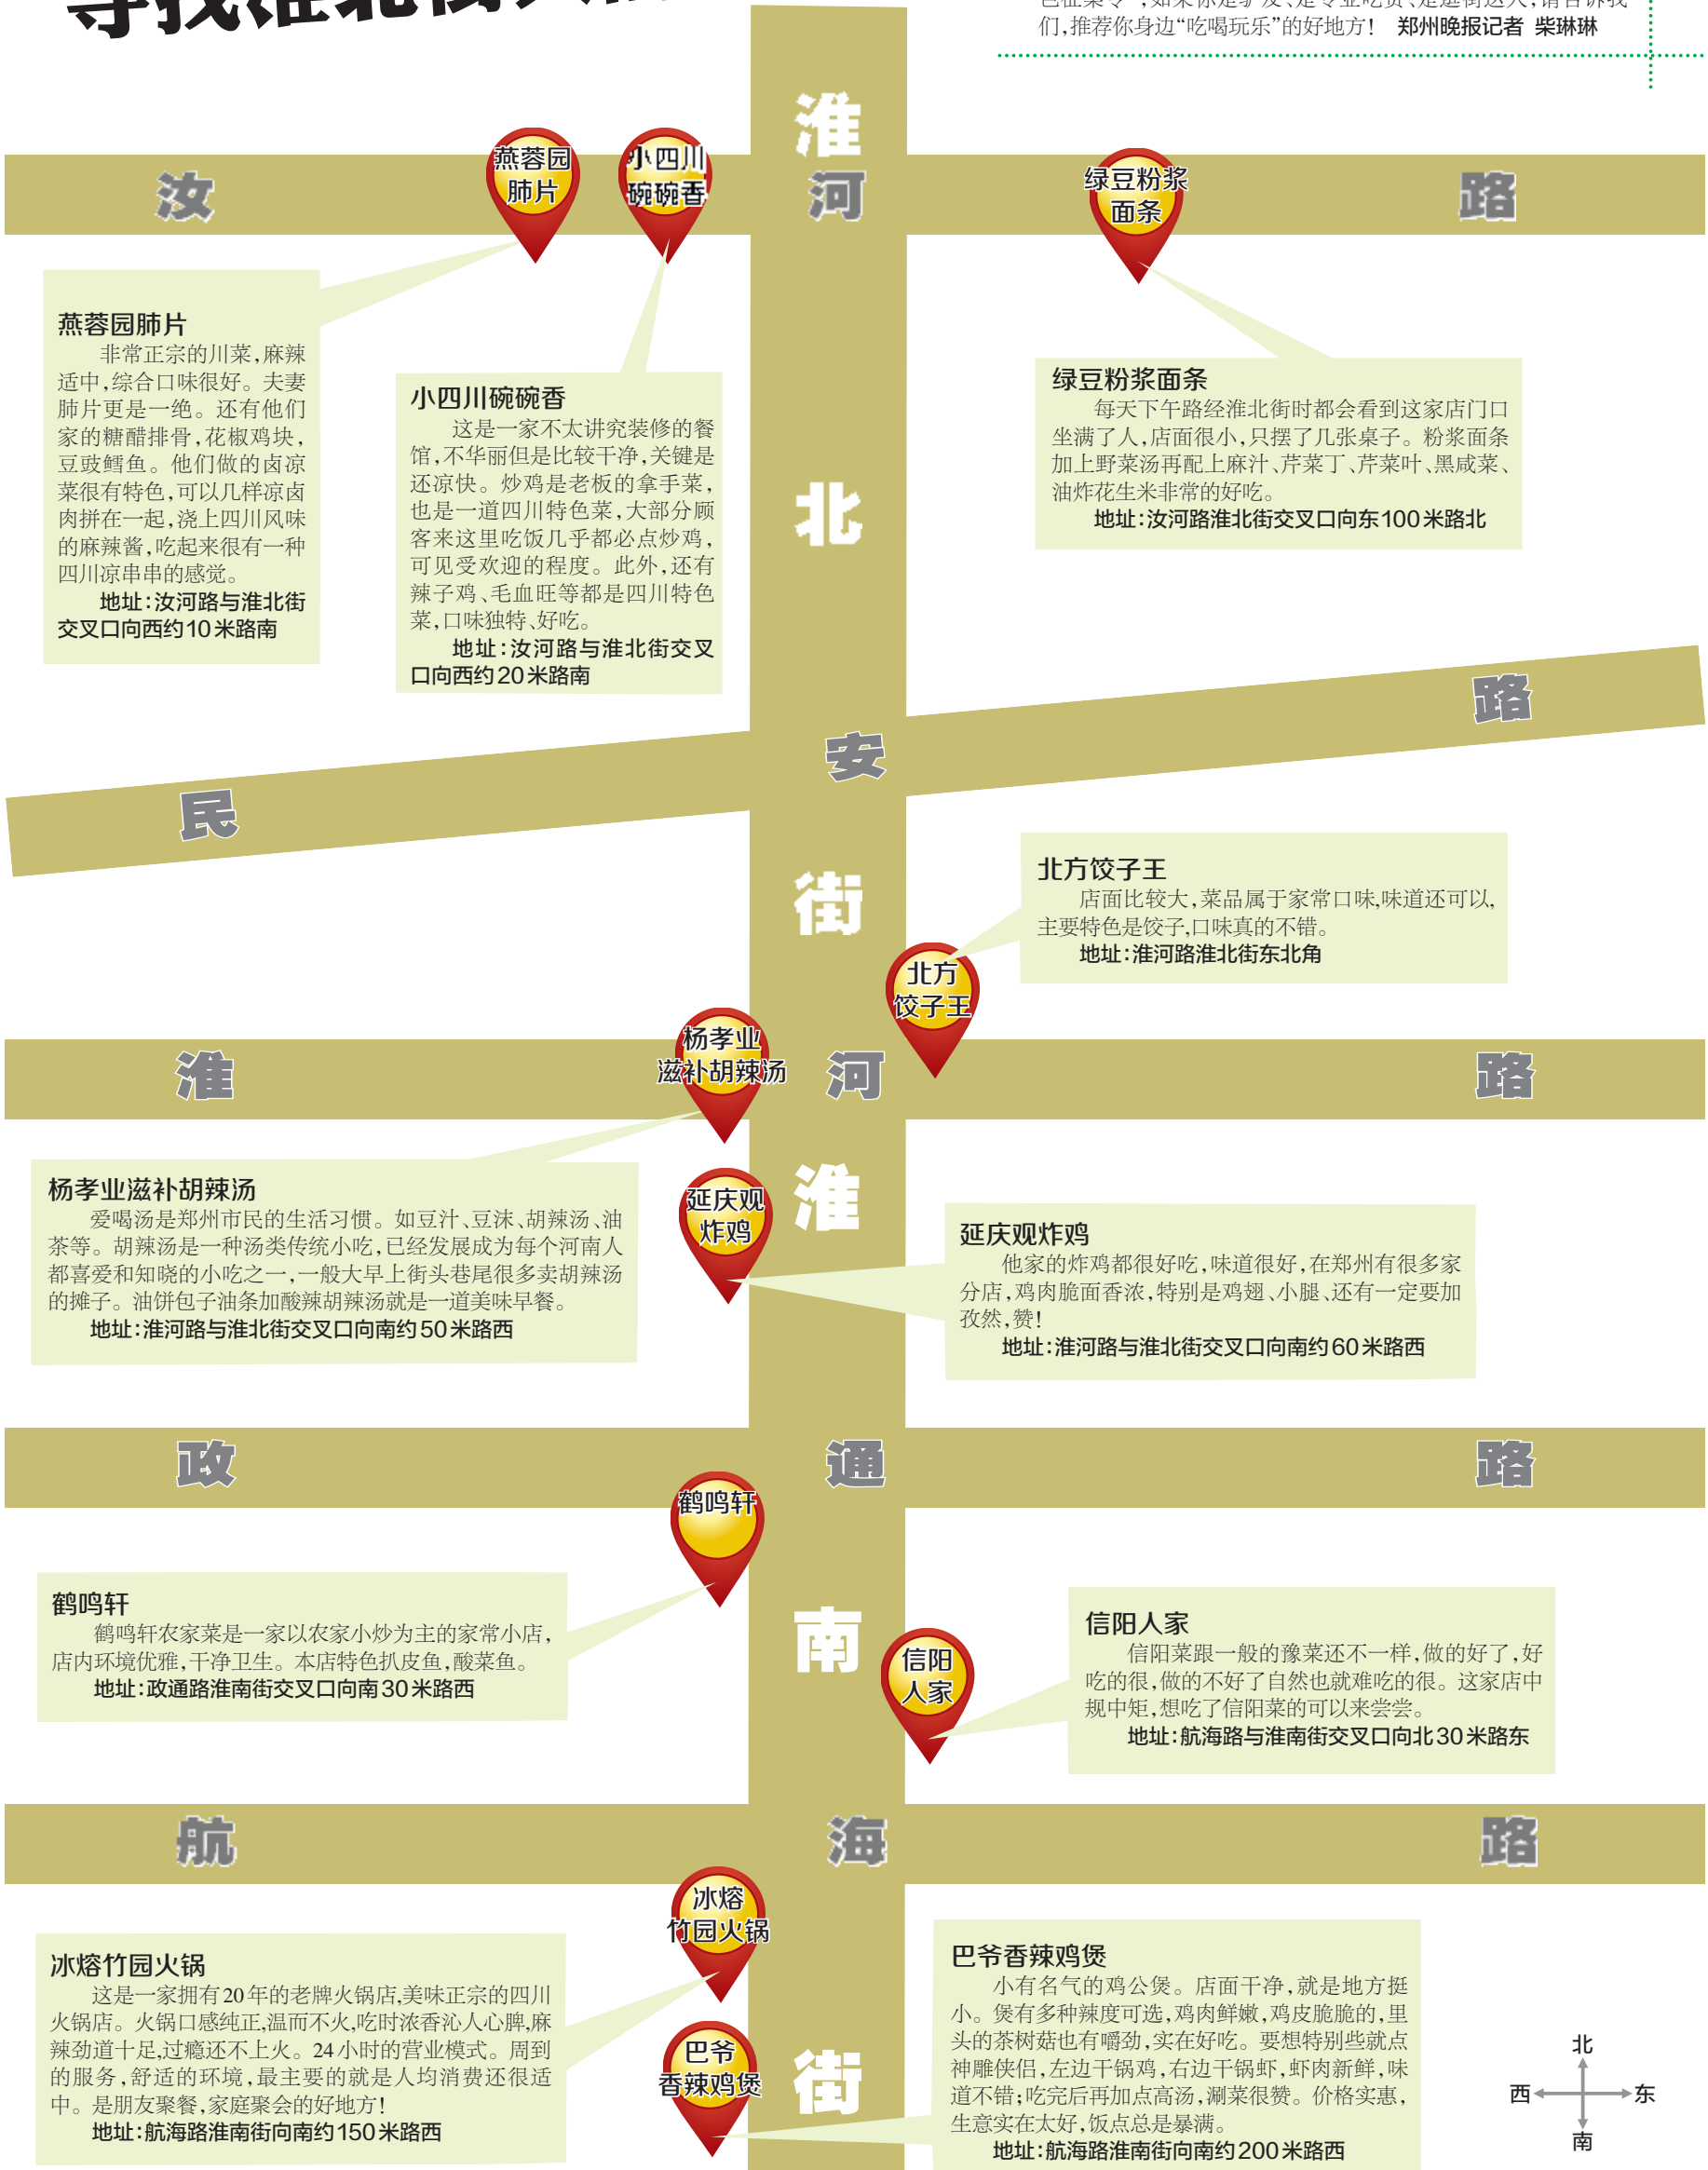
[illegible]
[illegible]们,推荐你身边"吃喝玩乐"的好地方! 郑州晚报记者 柴琳琳

汝 淮 河 路

燕蓉园肺片

小四川碗碗香

绿豆粉浆面条

燕蓉园肺片
非常正宗的川菜,麻辣适中,综合口味很好。夫妻肺片更是一绝。还有他们家的糖醋排骨,花椒鸡块,豆豉鳕鱼。他们做的卤凉菜很有特色,可以几样凉卤肉拼在一起,浇上四川风味的麻辣酱,吃起来很有一种四川凉串串的感觉。
地址:汝河路与淮北街交叉口向西约10米路南

小四川碗碗香
这是一家不太讲究装修的餐馆,不华丽但是比较干净,关键是还凉快。炒鸡是老板的拿手菜,也是一道四川特色菜,大部分顾客来这里吃饭几乎都必点炒鸡,可见受欢迎的程度。此外,还有辣子鸡、毛血旺等都是四川特色菜,口味独特、好吃。
地址:汝河路与淮北街交叉口向西约20米路南

绿豆粉浆面条
每天下午路经淮北街时都会看到这家店门口坐满了人,店面很小,只摆了几张桌子。粉浆面条加上野菜汤再配上麻汁、芹菜丁、芹菜叶、黑咸菜、油炸花生米非常的好吃。
地址:汝河路淮北街交叉口向东100米路北

北

民 安 路

街

北方饺子王
店面比较大,菜品属于家常口味,味道还可以,主要特色是饺子,口味真的不错。
地址:淮河路淮北街东北角

北方饺子王

杨孝业滋补胡辣汤

淮 河 路

杨孝业滋补胡辣汤
爱喝汤是郑州市民的生活习惯。如豆汁、豆沫、胡辣汤、油茶等。胡辣汤是一种汤类传统小吃,已经发展成为每个河南人都喜爱和知晓的小吃之一,一般大早上街头巷尾很多卖胡辣汤的摊子。油饼包子油条加酸辣胡辣汤就是一道美味早餐。
地址:淮河路与淮北街交叉口向南约50米路西

延庆观炸鸡

淮

延庆观炸鸡
他家的炸鸡都很好吃,味道很好,在郑州有很多家分店,鸡肉脆而香浓,特别是鸡翅、小腿、还有一定要加孜然,赞!
地址:淮河路与淮北街交叉口向南约60米路西

政 通 路

鹤鸣轩

鹤鸣轩
鹤鸣轩农家菜是一家以农家小炒为主的家常小店,店内环境优雅,干净卫生。本店特色扒皮鱼,酸菜鱼。
地址:政通路淮南街交叉口向南30米路西

南

信阳人家

信阳人家
信阳菜跟一般的豫菜还不一样,做的好了,好吃的很,做的不好了自然也就难吃的很。这家店中规中矩,想吃了信阳菜的可以来尝尝。
地址:航海路与淮南街交叉口向北30米路东

航 海 路

冰熔竹园火锅

冰熔竹园火锅
这是一家拥有20年的老牌火锅店,美味正宗的四川火锅店。火锅口感纯正,温而不火,吃时浓香沁人心脾,麻辣劲道十足,过瘾还不上火。24小时的营业模式。周到的服务,舒适的环境,最主要的就是人均消费还很适中。是朋友聚餐,家庭聚会的好地方!
地址:航海路淮南街向南约150米路西

巴爷香辣鸡煲

街

巴爷香辣鸡煲
小有名气的鸡公煲。店面干净,就是地方挺小。煲有多种辣度可选,鸡肉鲜嫩,鸡皮脆脆的,里头的茶树菇也有嚼劲,实在好吃。要想特别些就点神雕侠侣,左边干锅鸡,右边干锅虾,虾肉新鲜,味道不错;吃完后再加点高汤,涮菜很赞。价格实惠,生意实在太好,饭点总是暴满。
地址:航海路淮南街向南约200米路西

北
西 东
南